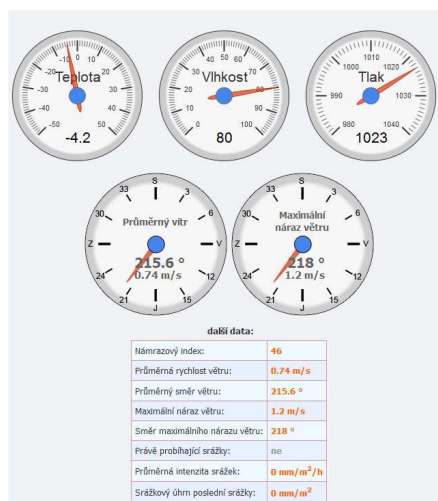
-10 0 10
-20 20
-30 Teplota 30
-40 40
-50 50
-4.2

40 50 60
30 Vlhkost 70
20 80
10 90
0 100
80

1010
1000 1020
Tlak
990 1030
980 1040
1023

S
33 3
30 6
Průměrný vítr
Z V
215.6 °
0.74 m/s
24 12
21 15
J

S
33 3
30 6
Maximální náraz větru
Z V
218 °
1.2 m/s
24 12
21 15
J

další data:

| Námrazový index: | 46 |
|---|---|
| Průměrná rychlost větru: | 0.74 m/s |
| Průměrný směr větru: | 215.6 ° |
| Maximální náraz větru: | 1.2 m/s |
| Směr maximálního nárazu větru: | 218 ° |
| Právě probíhající srážky: | ne |
| Průměrná intenzita srážek: | 0 mm/m$^2$/h |
| Srážkový úhrn poslední srážky: | 0 mm/m$^2$ |